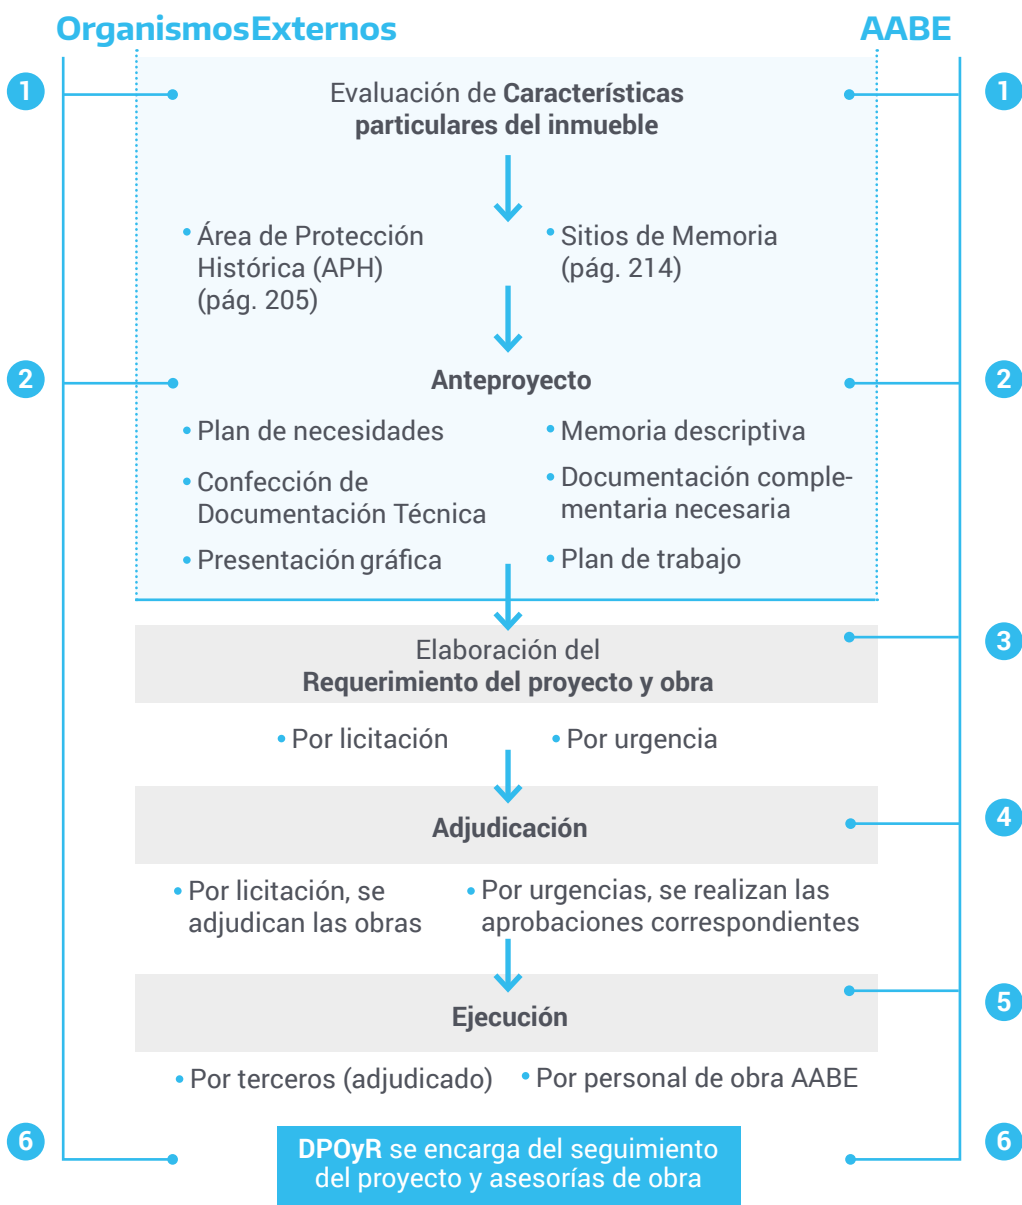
OrganismosExternos

AABE

1

1

Evaluación de **Características particulares del inmueble**

• Área de Protección Histórica (APH) (pág. 205)

• Sitios de Memoria (pág. 214)

2

2

**Anteproyecto**

• Plan de necesidades

• Confección de Documentación Técnica

• Presentación gráfica

• Memoria descriptiva

• Documentación complementaria necesaria

• Plan de trabajo

3

Elaboración del **Requerimiento del proyecto y obra**

• Por licitación

• Por urgencia

4

**Adjudicación**

• Por licitación, se adjudican las obras

• Por urgencias, se realizan las aprobaciones correspondientes

5

**Ejecución**

• Por terceros (adjudicado)

• Por personal de obra AABE

6

6

**DPOyR** se encarga del seguimiento del proyecto y asesorías de obra